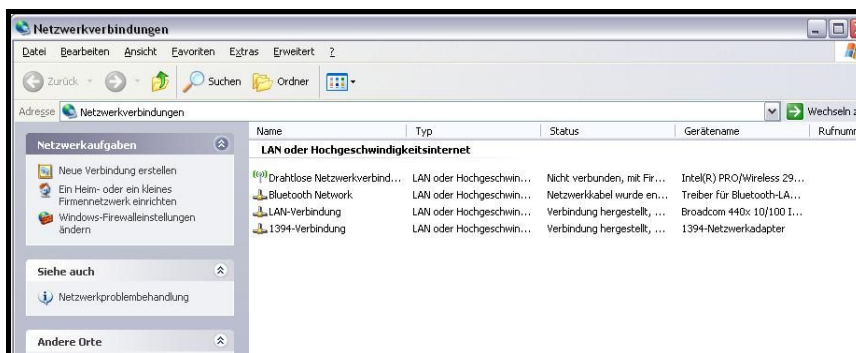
Netzwerkverbindungen

Datei Bearbeiten Ansicht Favoriten Extras Erweitert ?

Zurück Suchen Ordner

Adresse Netzwerkverbindungen

Wechseln z

Netzwerkaufgaben

Neue Verbindung erstellen

Ein Heim- oder ein kleines Firmennetzwerk einrichten

Windows-Firewalleinstellungen ändern

Siehe auch

Netzwerkproblembehandlung

Andere Orte

| Name | Typ | Status | Gerätename | Rufnumm |
|---|---|---|---|---|
| LAN oder Hochgeschwindigkeitsinternet | | | | |
| Drahtlose Netzwerkverbind... | LAN oder Hochgeschwin... | Nicht verbunden, mit Fir... | Intel(R) PRO/Wireless 29... | |
| Bluetooth Network | LAN oder Hochgeschwin... | Netzwerkkabel wurde en... | Treiber für Bluetooth-LA... | |
| LAN-Verbindung | LAN oder Hochgeschwin... | Verbindung hergestellt, ... | Broadcom 440x 10/100 I... | |
| 1394-Verbindung | LAN oder Hochgeschwin... | Verbindung hergestellt, ... | 1394-Netzwerkadapter | |